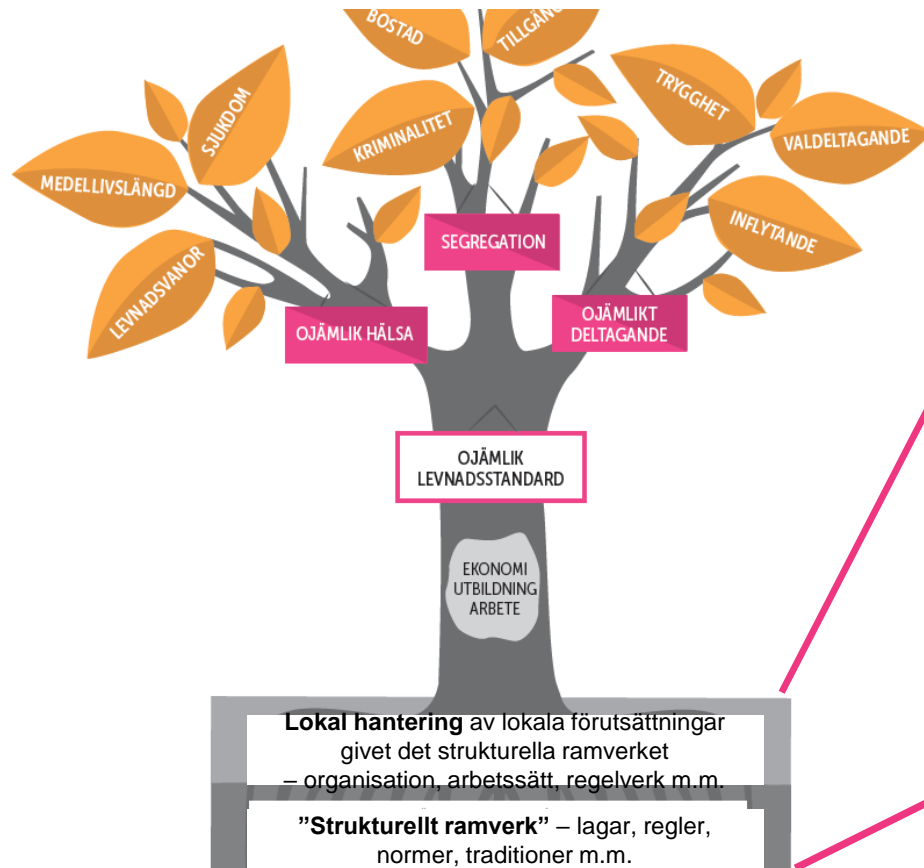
BOSTAD
TILLGÅ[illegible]
TRYGGHET
SJUKDOM
KRIMINALITET
VALDELTAGANDE
MEDELLIVSLÄNGD
SEGREGATION
INFLYTANDE
LEVNADSVANOR
OJÄMLIK HÄLSA
OJÄMLIKT DELTAGANDE
OJÄMLIK LEVNADSSTANDARD
EKONOMI
UTBILDNING
ARBETE

**Lokal hantering** av lokala förutsättningar givet det strukturella ramverket – organisation, arbetssätt, regelverk m.m.

**”Strukturellt ramverk”** – lagar, regler, normer, traditioner m.m.